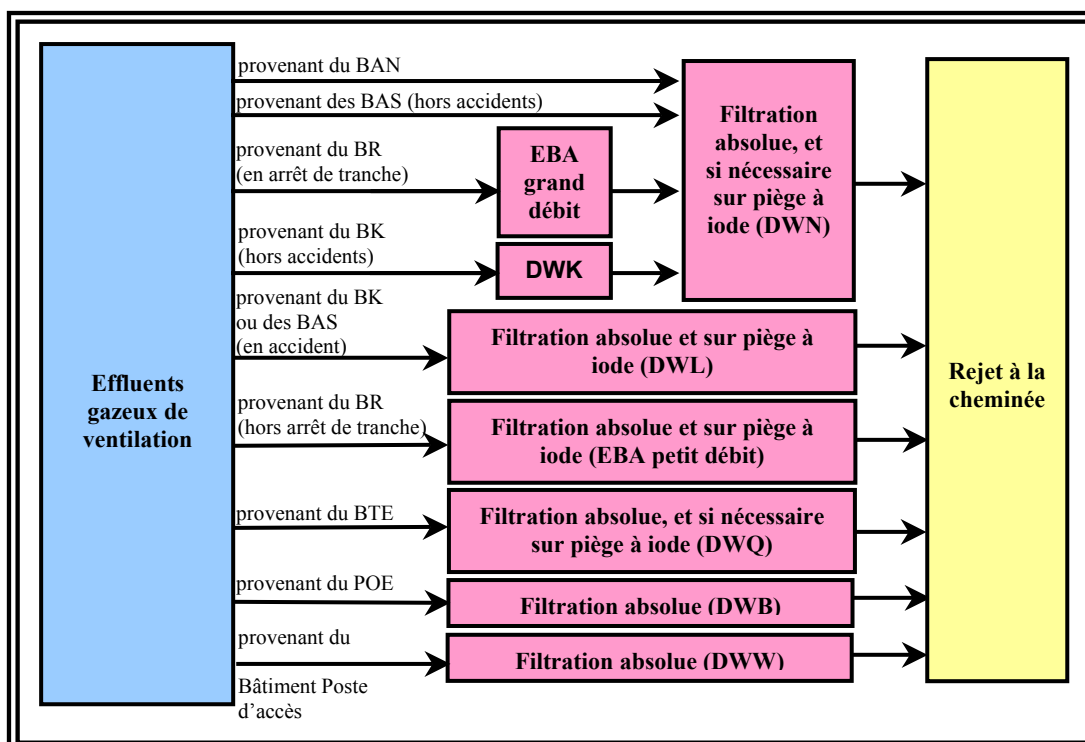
Effluents gazeux de ventilation

provenant du BAN

provenant des BAS (hors accidents)

provenant du BR (en arrêt de tranche)

EBA grand débit

provenant du BK (hors accidents)

DWK

Filtration absolue, et si nécessaire sur piège à iode (DWN)

provenant du BK ou des BAS (en accident)

Filtration absolue et sur piège à iode (DWL)

provenant du BR (hors arrêt de tranche)

Filtration absolue et sur piège à iode (EBA petit débit)

provenant du BTE

Filtration absolue, et si nécessaire sur piège à iode (DWQ)

provenant du POE

Filtration absolue (DWB)

provenant du Bâtiment Poste d'accès

Filtration absolue (DWW)

Rejet à la cheminée